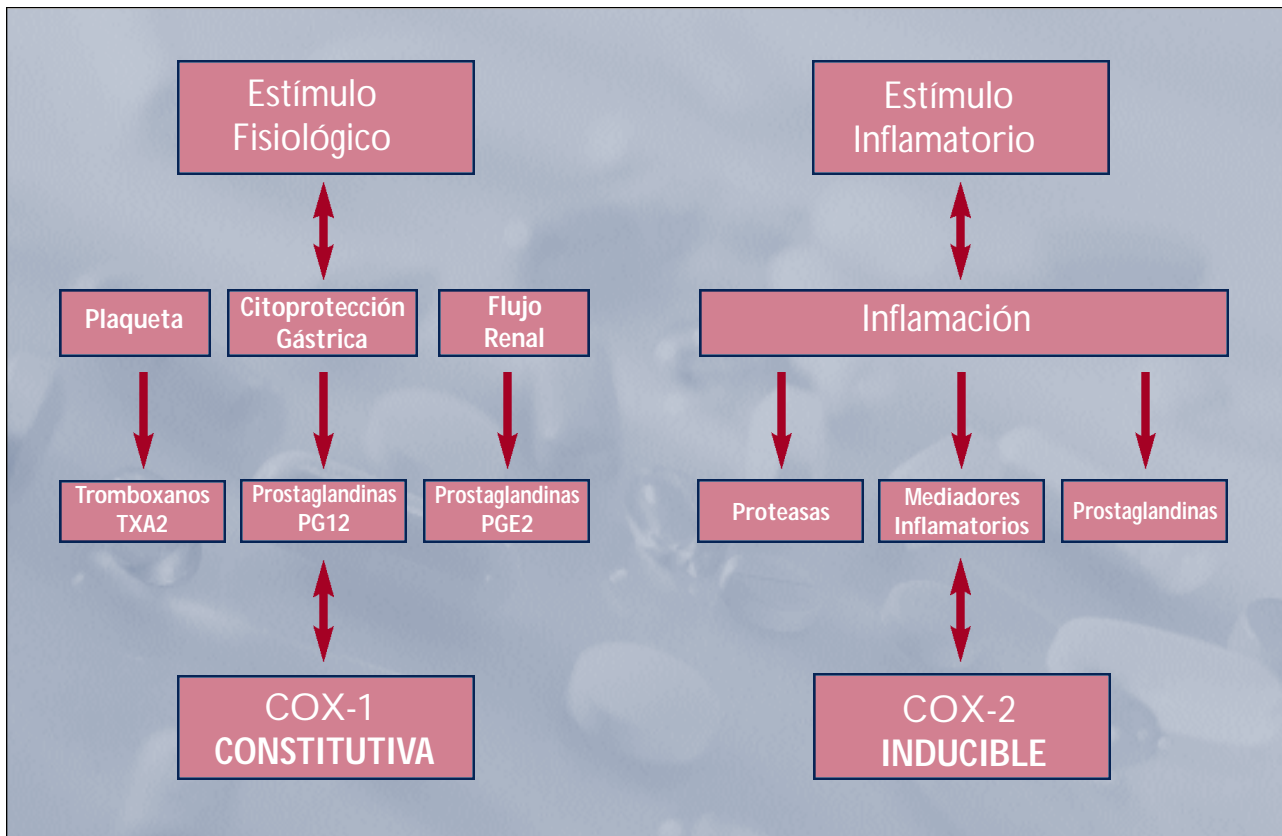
Estímulo Fisiológico

Plaqueta

Citoprotección Gástrica

Flujo Renal

Tromboxanos TXA2

Prostaglandinas PG12

Prostaglandinas PGE2

COX-1
CONSTITUTIVA

Estímulo Inflamatorio

Inflamación

Proteasas

Mediadores Inflamatorios

Prostaglandinas

COX-2
INDUCIBLE